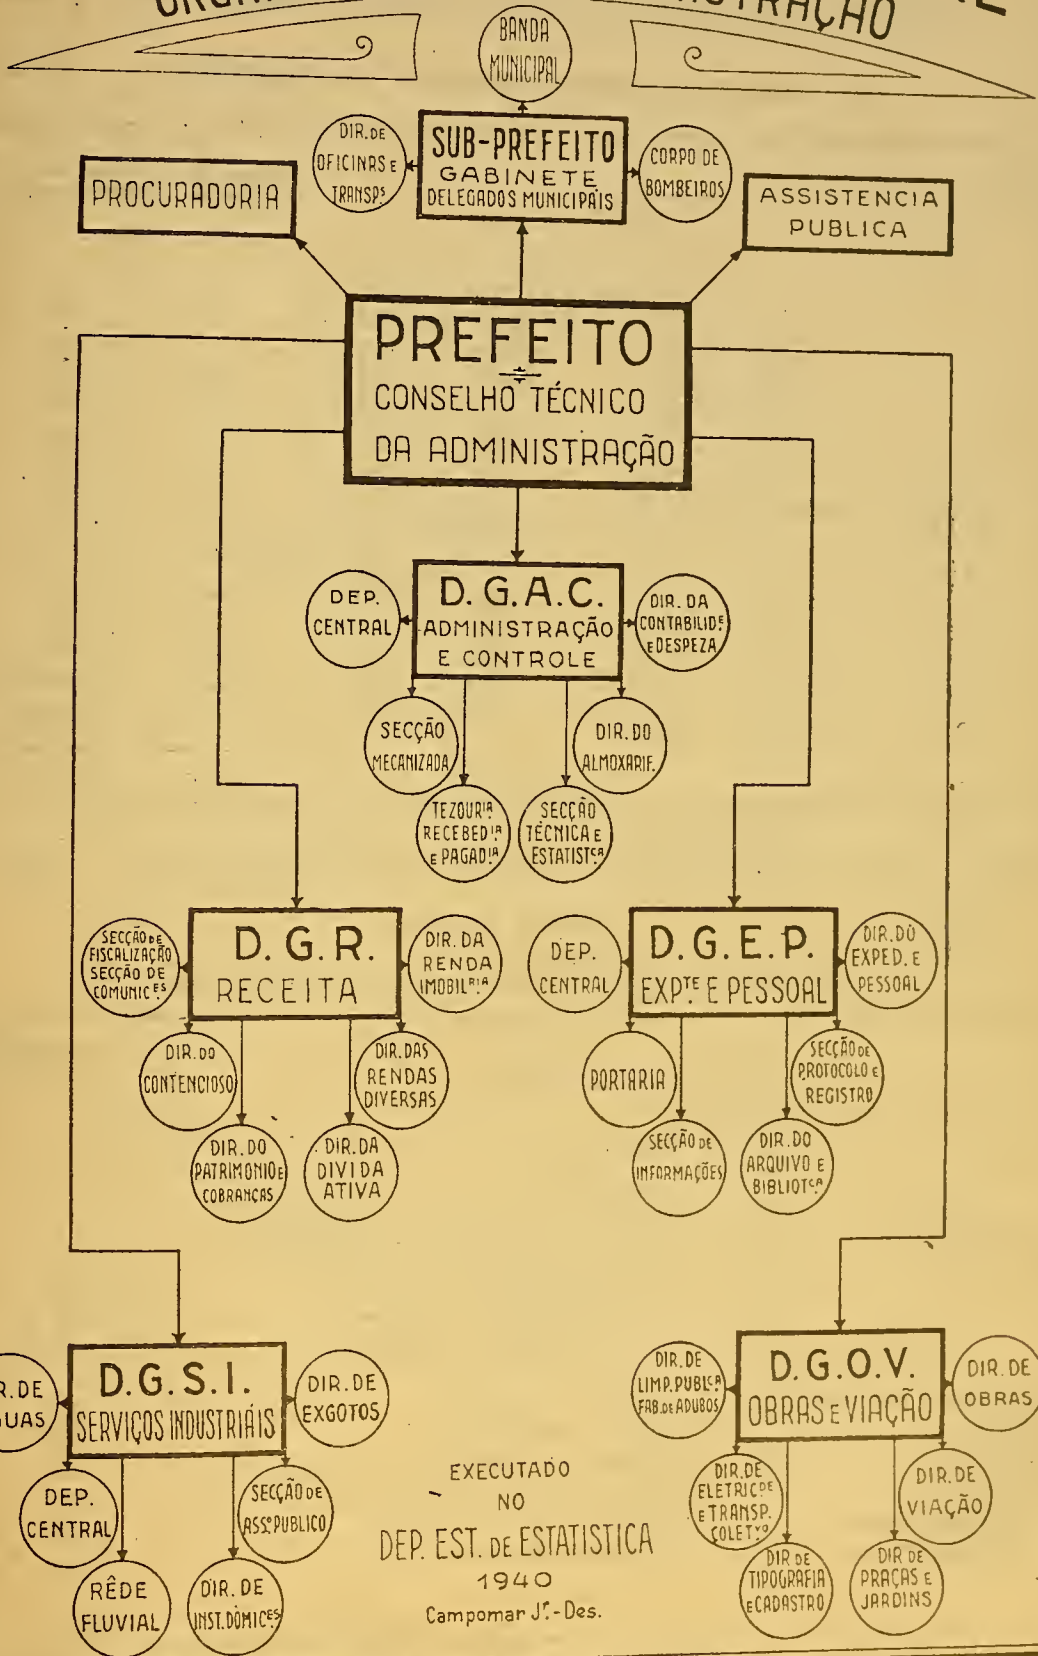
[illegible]TRAÇÃO

BANDA MUNICIPAL

DIR. DE OFICINAS E TRANSP.S

SUB-PREFEITO GABINETE DELEGADOS MUNICIPAIS

CORPO DE BOMBEIROS

PROCURADORIA

ASSISTENCIA PUBLICA

PREFEITO
CONSELHO TÉCNICO DA ADMINISTRAÇÃO

DEP. CENTRAL

D. G. A. C. ADMINISTRAÇÃO E CONTROLE

DIR. DA CONTABILID.E E DESPEZA

SECÇÃO MECANIZADA

DIR. DO ALMOXARIF.

TEZOUR.IA RECEBED.IA E PAGAD.IA

SECÇÃO TÉCNICA E ESTATIST.CA

SECÇÃO DE FISCALIZAÇÃO SECÇÃO DE COMUNIC.ES

D. G. R. RECEITA

DIR. DA RENDA IMOBIL.RIA

DIR. DO CONTENCIOSO

DIR. DAS RENDAS DIVERSAS

DIR. DO PATRIMONIO E COBRANÇAS

DIR. DA DIVIDA ATIVA

DEP. CENTRAL

D. G. E. P. EXP.TE E PESSOAL

DIR. DO EXPED. E PESSOAL

PORTARIA

SECÇÃO DE PROTOCOLO E REGISTRO

SECÇÃO DE INFORMAÇÕES

DIR. DO ARQUIVO E BIBLIOT.CA

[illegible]R. DE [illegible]UAS

D. G. S. I. SERVIÇOS INDUSTRIAIS

DIR. DE EXGOTOS

DEP. CENTRAL

SECÇÃO DE ASS.C PUBLICO

RÊDE FLUVIAL

DIR. DE INST. DÔMIC.ES

EXECUTADO NO DEP. EST. DE ESTATISTICA 1940
Campomar J.r - Des.

DIR. DE LIMP. PUBL.CA FAB. DE ADUBOS

D. G. O. V. OBRAS E VIAÇÃO

DIR. DE OBRAS

DIR. DE ELETRIC.DE E TRANSP. COLET.VO

DIR. DE VIAÇÃO

DIR. DE TIPOGRAFIA E CADASTRO

DIR. DE PRAÇAS E JARDINS